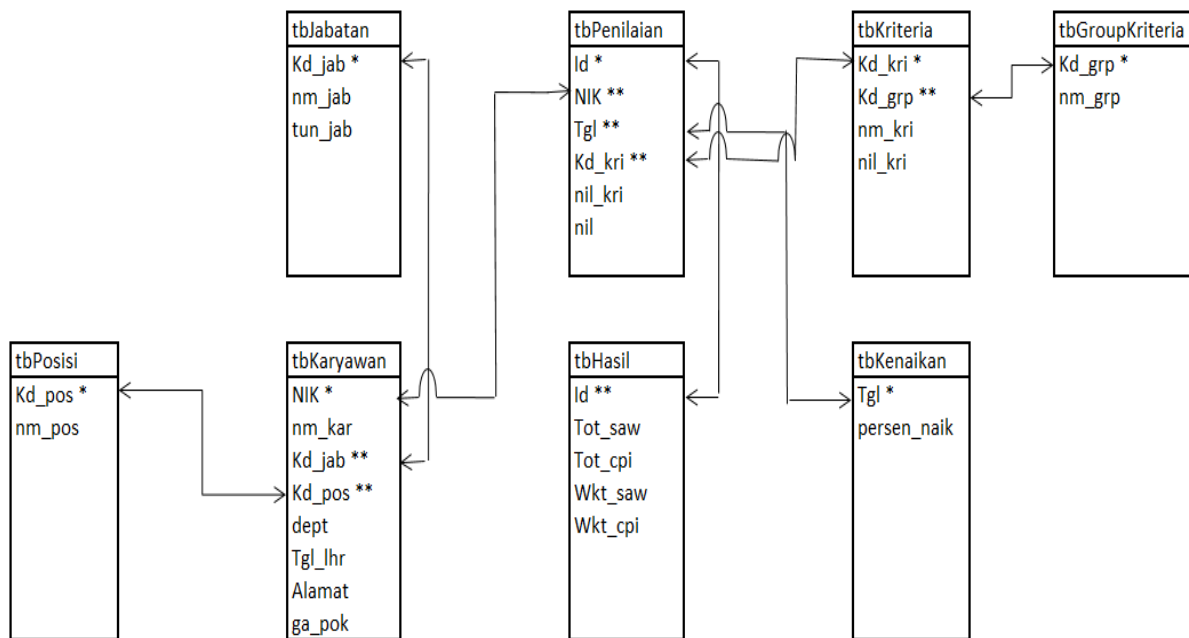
tbJabatan
Kd_jab *
nm_jab
tun_jab

tbPenilaian
Id *
NIK **
Tgl **
Kd_kri **
nil_kri
nil

tbKriteria
Kd_kri *
Kd_grp **
nm_kri
nil_kri

tbGroupKriteria
Kd_grp *
nm_grp

tbPosisi
Kd_pos *
nm_pos

tbKaryawan
NIK *
nm_kar
Kd_jab **
Kd_pos **
dept
Tgl_lhr
Alamat
ga_pok

tbHasil
Id **
Tot_saw
Tot_cpi
Wkt_saw
Wkt_cpi

tbKenaikan
Tgl *
persen_naik